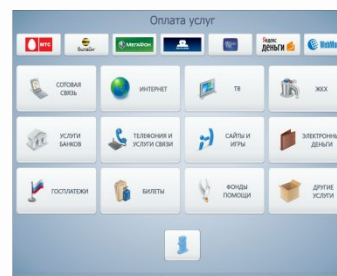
Оплата услуг

МТС
билайн
МЕГАФОН
Яндекс ДЕНЬГИ
WebMoney

СОТОВАЯ СВЯЗЬ
ИНТЕРНЕТ
ТВ
ЖКХ
УСЛУГИ БАНКОВ
ТЕЛЕФОНИЯ И УСЛУГИ СВЯЗИ
САЙТЫ И ИГРЫ
ЭЛЕКТРОННЫЕ ДЕНЬГИ
ГОСПЛАТЕЖИ
БИЛЕТЫ
ФОНДЫ ПОМОЩИ
ДРУГИЕ УСЛУГИ